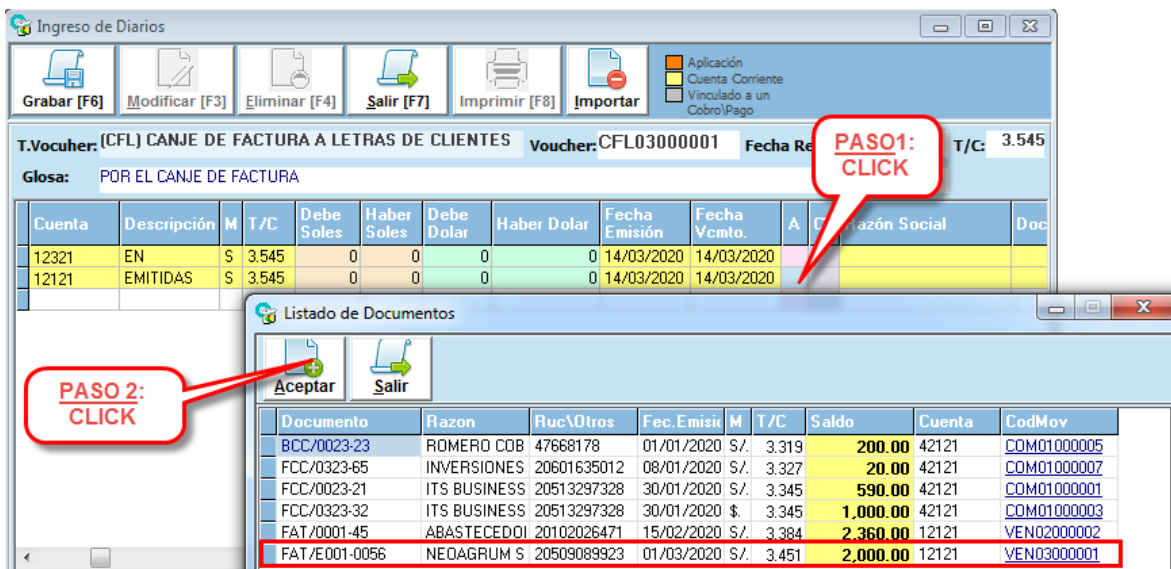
Ingreso de Diarios

Grabar [F6]
Modificar [F3]
Eliminar [F4]
Salir [F7]
Imprimir [F8]
Importar

Aplicación
Cuenta Corriente
Vinculado a un Cobro\Pago

T.Vocuher: (CFL) CANJE DE FACTURA A LETRAS DE CLIENTES
Voucher: CFL03000001
Fecha Re
T/C: 3.545

Glosa: POR EL CANJE DE FACTURA

PASO1: CLICK

| Cuenta | Descripción | M | T/C | Debe Soles | Haber Soles | Debe Dolar | Haber Dolar | Fecha Emisión | Fecha Vcmto. | A | C | Razón Social | Doc |
|---|---|---|---|---|---|---|---|---|---|---|---|---|---|
| 12321 | EN | S | 3.545 | 0 | 0 | 0 | 0 | 14/03/2020 | 14/03/2020 | | | | |
| 12121 | EMITIDAS | S | 3.545 | 0 | 0 | 0 | 0 | 14/03/2020 | 14/03/2020 | | | | |

Listado de Documentos

Aceptar
Salir

PASO 2: CLICK

| Documento | Razon | Ruc\Otros | Fec.Emisio | M | T/C | Saldo | Cuenta | CodMov |
|---|---|---|---|---|---|---|---|---|
| BCC/0023-23 | ROMERO COB | 47668178 | 01/01/2020 | S/. | 3.319 | 200.00 | 42121 | COM01000005 |
| FCC/0323-65 | INVERSIONES | 20601635012 | 08/01/2020 | S/. | 3.327 | 20.00 | 42121 | COM01000007 |
| FCC/0023-21 | ITS BUSINESS | 20513297328 | 30/01/2020 | S/. | 3.345 | 590.00 | 42121 | COM01000001 |
| FCC/0323-32 | ITS BUSINESS | 20513297328 | 30/01/2020 | $. | 3.345 | 1,000.00 | 42121 | COM01000003 |
| FAT/0001-45 | ABASTECEDOI | 20102026471 | 15/02/2020 | S/. | 3.384 | 2,360.00 | 12121 | VEN02000002 |
| FAT/E001-0056 | NEOAGRUM S | 20509089923 | 01/03/2020 | S/. | 3.451 | 2,000.00 | 12121 | VEN03000001 |